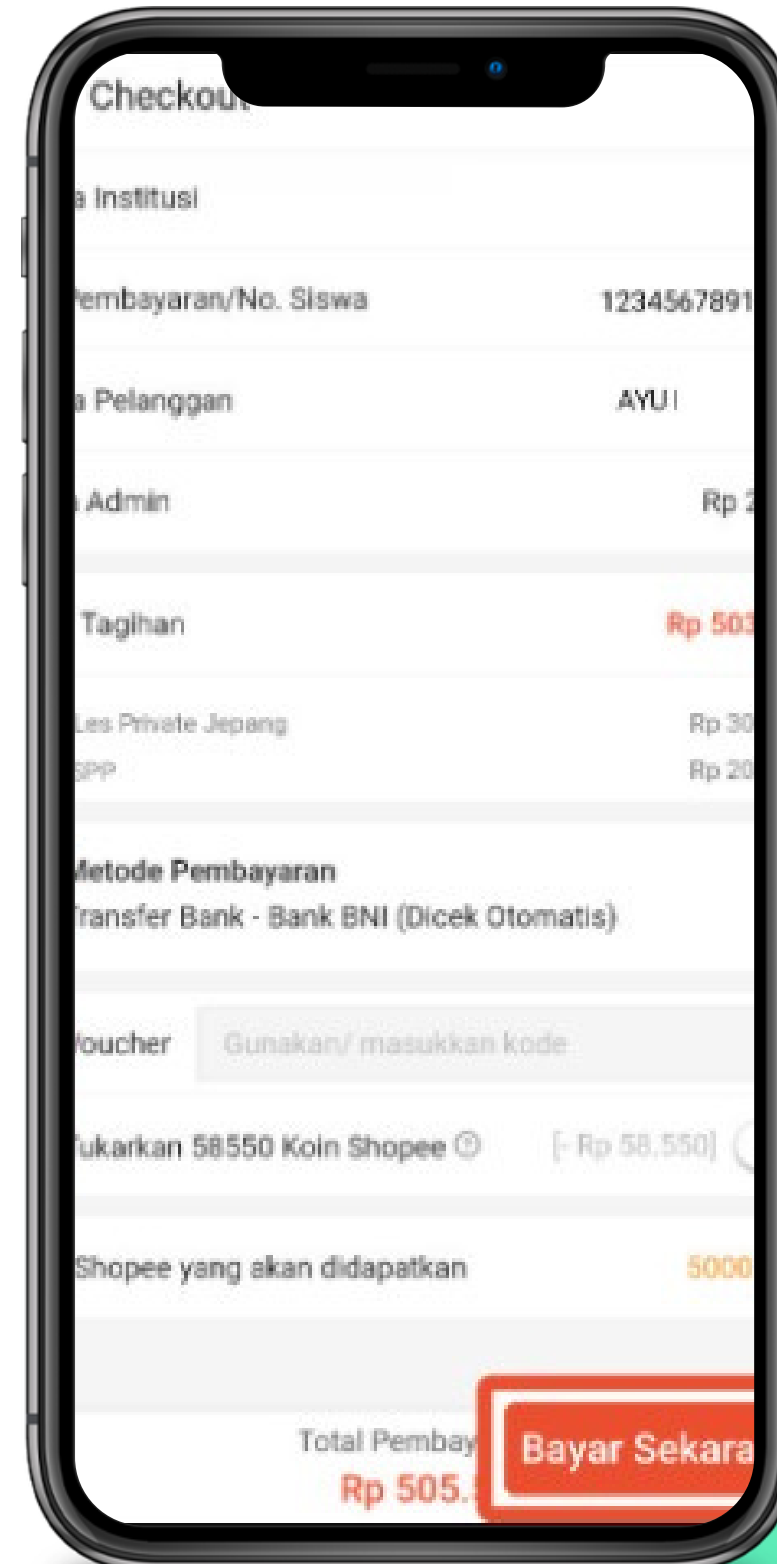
Checkout

a Institusi

Pembayaran/No. Siswa 1234567891

a Pelanggan AYU I

a Admin Rp 2

Tagihan Rp 503

Les Private Jepang Rp 30

SPP Rp 20

Metode Pembayaran

Transfer Bank - Bank BNI (Dicek Otomatis)

Voucher Gunakan/ masukkan kode

Tukarkan 58550 Koin Shopee [- Rp 58.550]

Shopee yang akan didapatkan 5000

Total Pembay

Rp 505.

Bayar Sekara